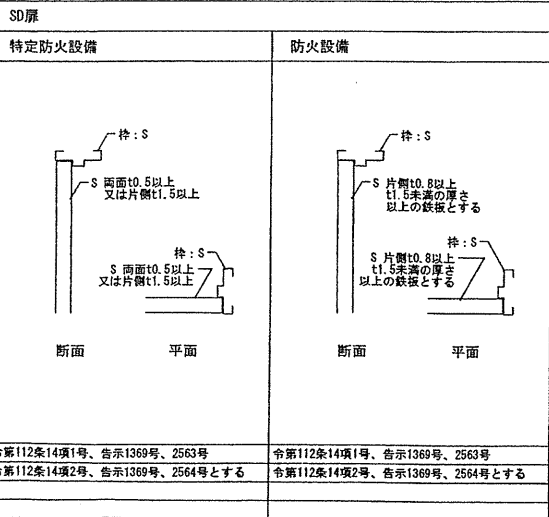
SD扉

| 特定防火設備 | 防火設備 |
|---|---|
| 枠：S<br>S 両面t0.5以上 又は片側t1.5以上<br>枠：S<br>S 両面t0.5以上 又は片側t1.5以上<br>断面 平面 | 枠：S<br>S 片側t0.8以上 t1.5未満の厚さ 以上の鉄板とする<br>枠：S<br>S 片側t0.8以上 t1.5未満の厚さ 以上の鉄板とする<br>断面 平面 |
| 令第112条14項1号、告示1369号、2563号 | 令第112条14項1号、告示1369号、2563号 |
| 令第112条14項2号、告示1369号、2564号とする | 令第112条14項2号、告示1369号、2564号とする |